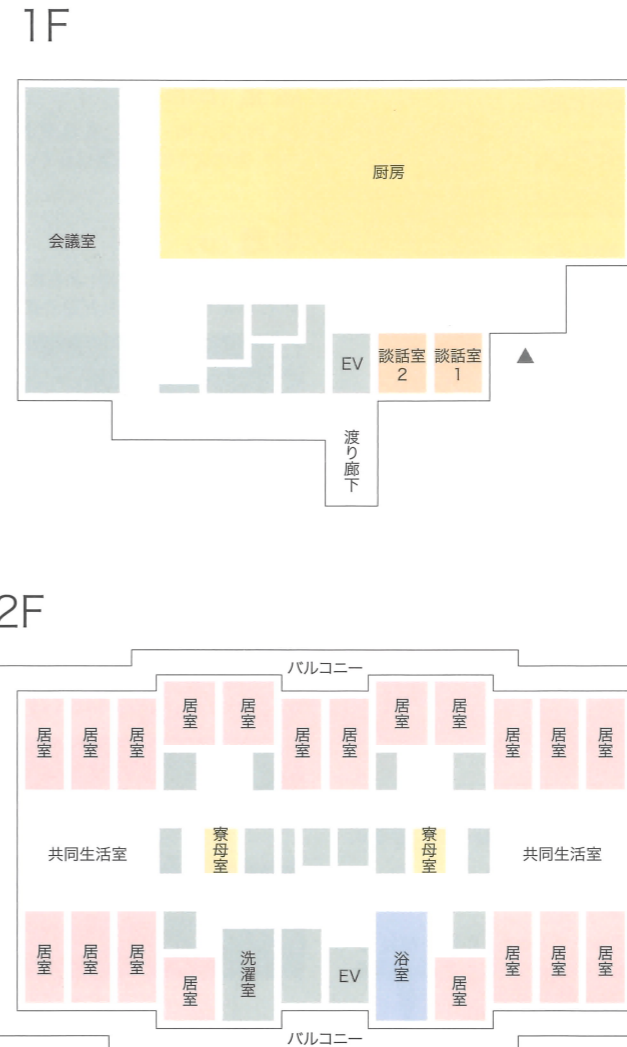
1F

厨房

会議室

EV

談話室 2

談話室 1

▲

渡り廊下

2F

バルコニー

居室 居室 居室 居室 居室 居室 居室 居室 居室 居室 居室 居室 居室

共同生活室

寮母室

寮母室

共同生活室

居室 居室 居室 居室 洗濯室 EV 浴室 居室 居室 居室 居室

バルコニー